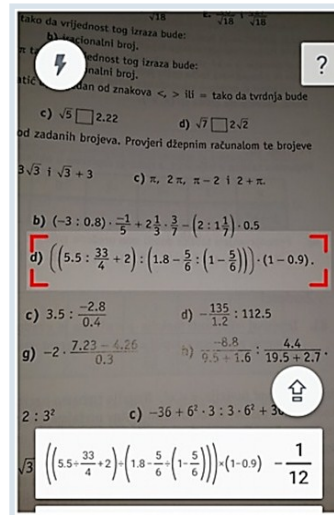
$\sqrt{18}$ $\frac{}{\sqrt{18}}$ $\frac{}{\sqrt{18}}$

tako da vrijednost tog izraza bude:

b) iracionalni broj.

jednost tog izraza bude:

nalni broj.

dan od znakova <, > ili = tako da tvrdnja bude

?

c) $\sqrt{5}\square 2.22$ d) $\sqrt{7}\square 2\sqrt{2}$

od zadanih brojeva. Provjeri džepnim računalom te brojeve

$3\sqrt{3}$ i $\sqrt{3}+3$ c) $\pi$, $2\pi$, $\pi-2$ i $2+\pi$.

b) $(-3:0.8)\cdot\frac{-1}{5}+2\frac{1}{3}\cdot\frac{3}{7}-\left(2:1\frac{1}{7}\right)\cdot 0.5$

d) $\left(\left(5.5:\frac{33}{4}+2\right):\left(1.8-\frac{5}{6}:\left(1-\frac{5}{6}\right)\right)\right)\cdot(1-0.9).$

c) $3.5:\frac{-2.8}{0.4}$ d) $-\frac{135}{1.2}:112.5$

g) $-2\cdot\frac{7.23-4.26}{0.3}$ h) $\frac{-8.8}{9.5+1.6}:\frac{4.4}{19.5+2.7}$

$2:3^2$ c) $-36+6^2\cdot3:3\cdot6^2+3$

$\sqrt{3}$ $\left(\left(5.5\div\frac{33}{4}+2\right)\div\left(1.8-\frac{5}{6}\div\left(1-\frac{5}{6}\right)\right)\right)\times(1-0.9)$ $-\frac{1}{12}$